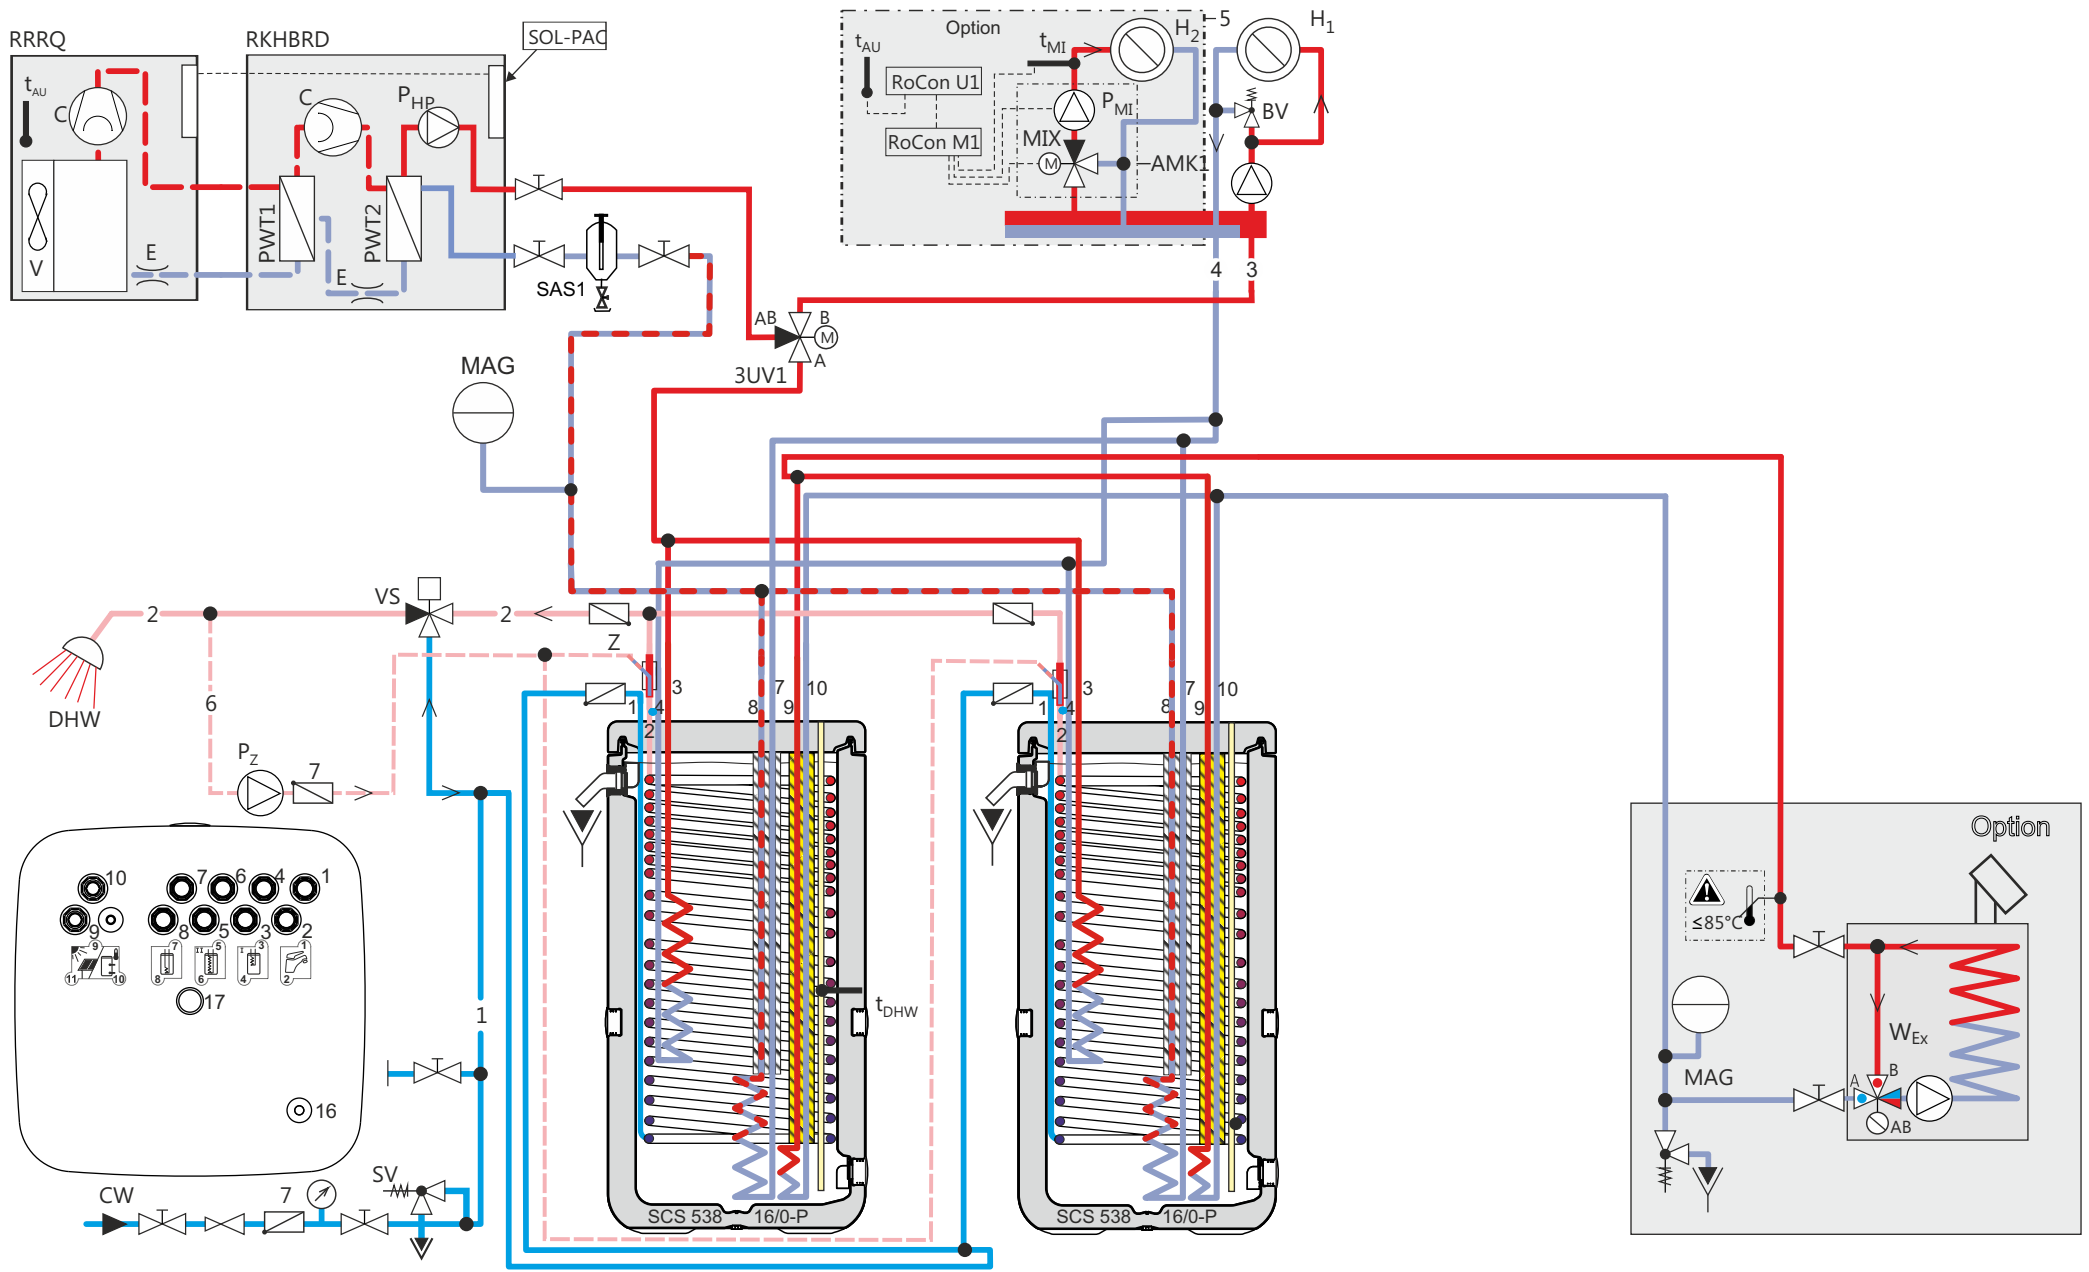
RRRQ
RKHBRD
SOL-PAC
$t_{AU}$
C
V
E
C
$P_{HP}$
PWT1
PWT2
E
SAS1
Option
$t_{AU}$
RoCon U1
RoCon M1
$t_{MI}$
$H_2$
5
$H_1$
$P_{MI}$
MIX
M
AMK1
BV
4
3
AB
B
M
A
3UV1
MAG
2
2
VS
Z
DHW
6
$P_Z$
7
3
1
4
2
8
7
9
10
3
1
4
2
8
7
9
10
$t_{DHW}$
10
7
6
4
1
9
8
5
3
2
17
16
1
CW
7
SV
SCS 538
16/0-P
SCS 538
16/0-P
Option
≤85°C
$W_{Ex}$
MAG
A
B
AB